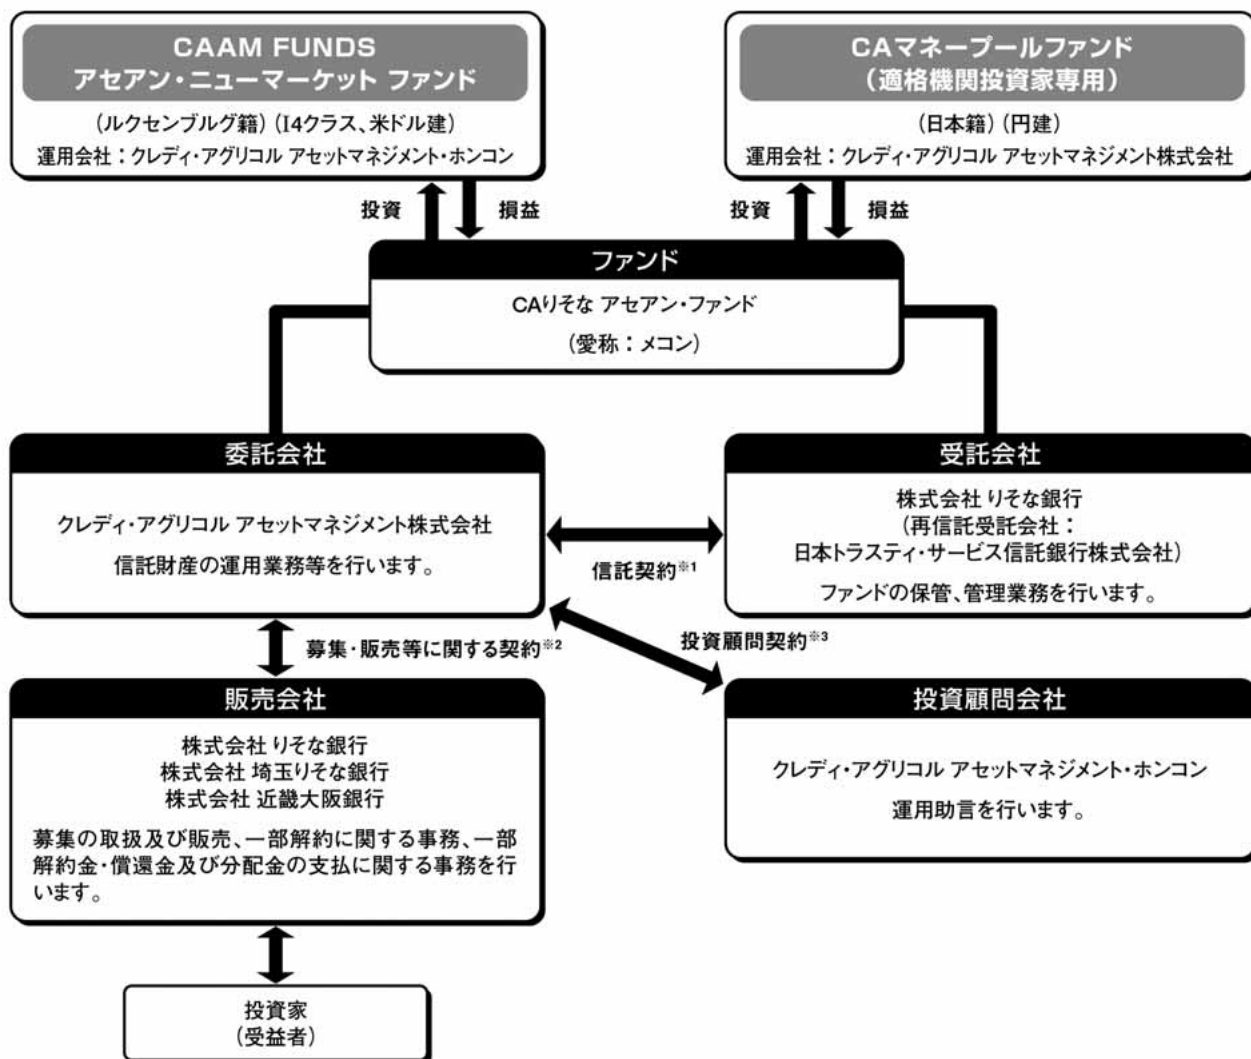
CAAM FUNDS
アセアン・ニューマーケット ファンド

(ルクセンブルグ籍)(I4クラス、米ドル建)
運用会社:クレディ・アグリコル アセットマネジメント・ホンコン

CAマネープールファンド
(適格機関投資家専用)

(日本籍)(円建)
運用会社:クレディ・アグリコル アセットマネジメント株式会社

投資 損益 投資 損益

ファンド
CAりそな アセアン・ファンド
(愛称:メコン)

委託会社
クレディ・アグリコル アセットマネジメント株式会社
信託財産の運用業務等を行います。

信託契約※1

受託会社
株式会社 りそな銀行
(再信託受託会社:
日本トラスティ・サービス信託銀行株式会社)
ファンドの保管、管理業務を行います。

募集・販売等に関する契約※2

投資顧問契約※3

販売会社
株式会社 りそな銀行
株式会社 埼玉りそな銀行
株式会社 近畿大阪銀行
募集の取扱及び販売、一部解約に関する事務、一部解約金・償還金及び分配金の支払に関する事務を行います。

投資顧問会社
クレディ・アグリコル アセットマネジメント・ホンコン
運用助言を行います。

投資家
(受益者)